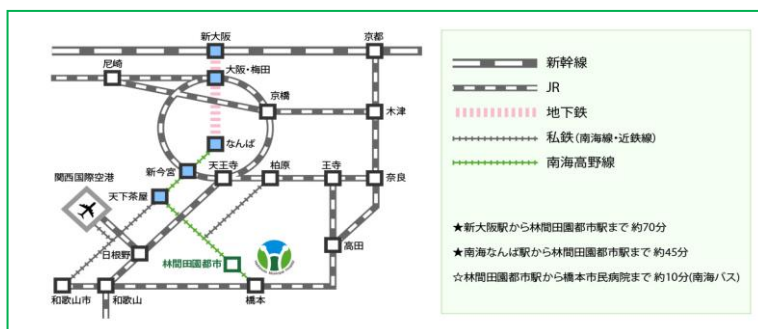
新大阪
京都
尼崎
大阪・梅田
京橋
木津
なんば
新今宮
天王寺
柏原
王寺
奈良
関西国際空港
天下茶屋
高田
日根野
林間田園都市
和歌山市
和歌山
橋本

新幹線
JR
地下鉄
私鉄(南海線・近鉄線)
南海高野線

★新大阪駅から林間田園都市駅まで 約70分
★南海なんば駅から林間田園都市駅まで 約45分
☆林間田園都市駅から橋本市民病院まで 約10分(南海バス)